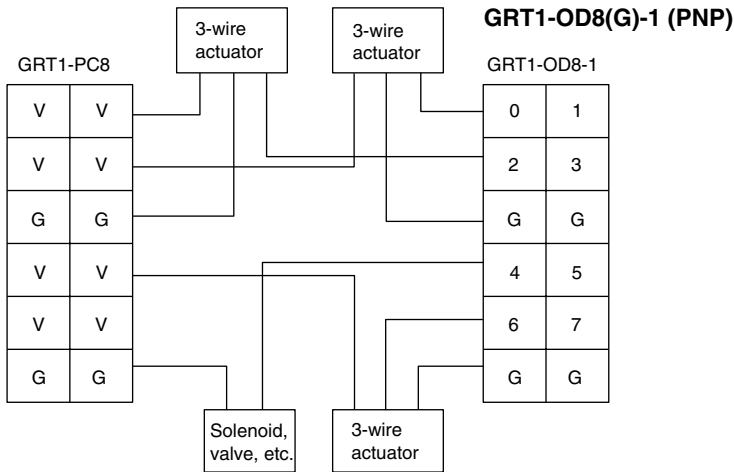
GRT1-OD8(G)-1 (PNP)

3-wire actuator

3-wire actuator

GRT1-PC8

GRT1-OD8-1

| V | V |
|---|---|
| V | V |
| G | G |
| V | V |
| V | V |
| G | G |

| 0 | 1 |
|---|---|
| 2 | 3 |
| G | G |
| 4 | 5 |
| 6 | 7 |
| G | G |

Solenoid, valve, etc.

3-wire actuator